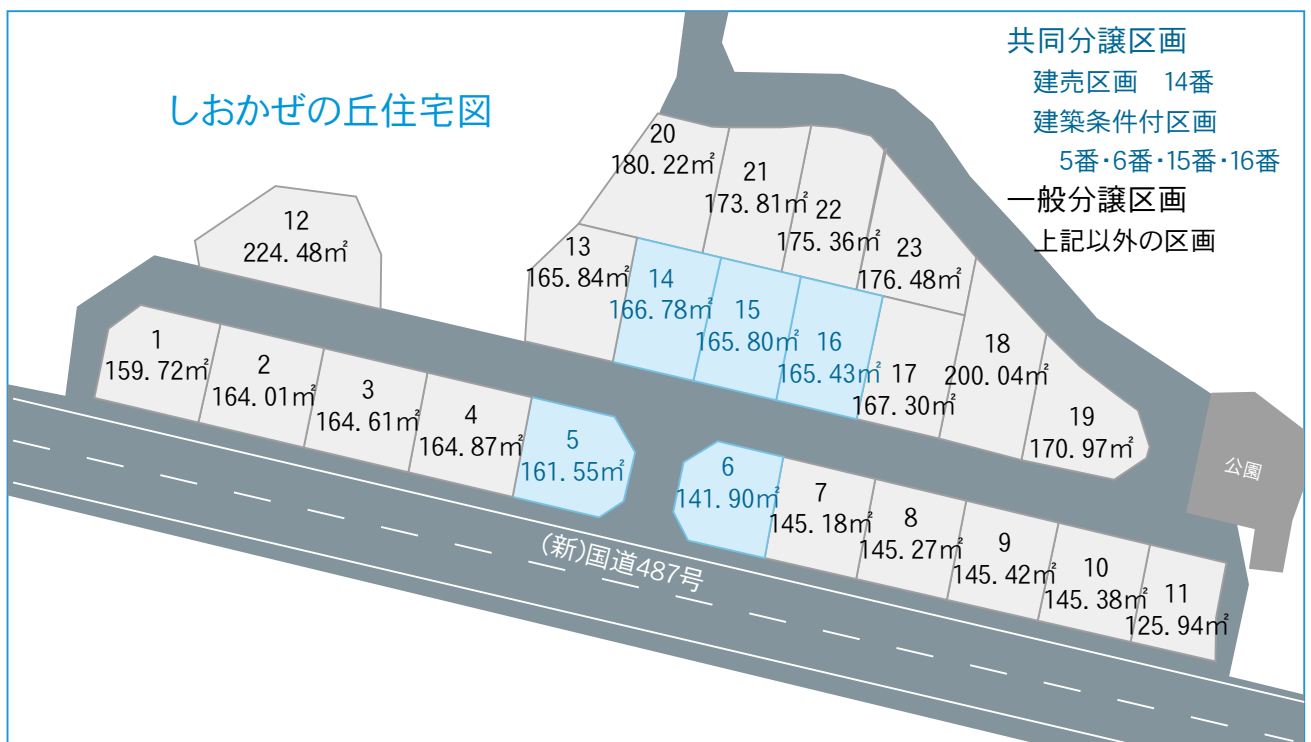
しおかぜの丘住宅図

共同分譲区画
建売区画　14番
建築条件付区画
5番・6番・15番・16番
一般分譲区画
上記以外の区画

12
224.48㎡

20
180.22㎡

21
173.81㎡

22
175.36㎡

23
176.48㎡

13
165.84㎡

14
166.78㎡

15
165.80㎡

16
165.43㎡

17
167.30㎡

18
200.04㎡

19
170.97㎡

1
159.72㎡

2
164.01㎡

3
164.61㎡

4
164.87㎡

5
161.55㎡

6
141.90㎡

7
145.18㎡

8
145.27㎡

9
145.42㎡

10
145.38㎡

11
125.94㎡

公園

(新)国道487号